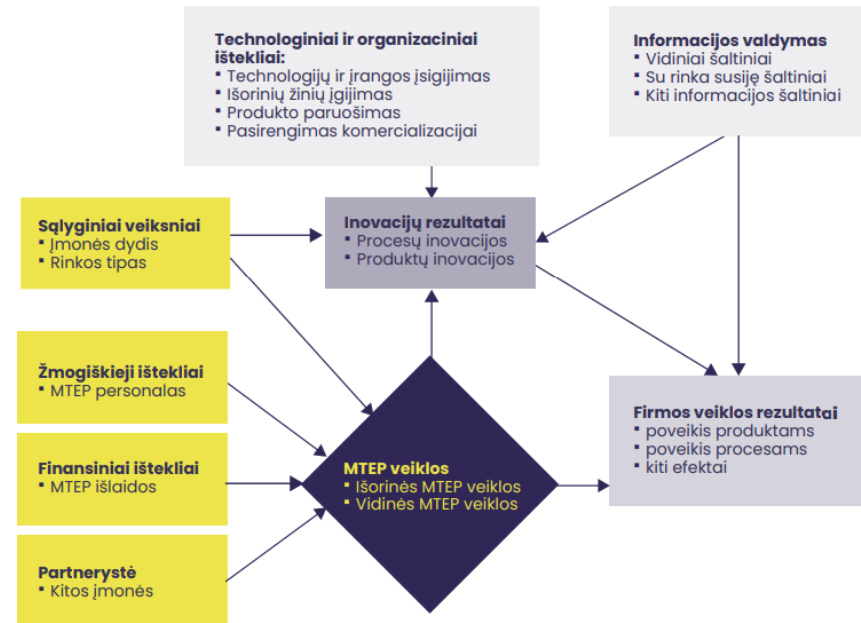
Technologiniai ir organizaciniai ištekliai:
▪ Technologijų ir įrangos įsigijimas
▪ Išorinių žinių įgijimas
▪ Produkto paruošimas
▪ Pasirengimas komercializacijai

Informacijos valdymas
▪ Vidiniai šaltiniai
▪ Su rinka susiję šaltiniai
▪ Kiti informacijos šaltiniai

Sąlyginiai veiksniai
▪ Įmonės dydis
▪ Rinkos tipas

Inovacijų rezultatai
▪ Procesų inovacijos
▪ Produktų inovacijos

Žmogiškieji ištekliai
▪ MTEP personalas

Finansiniai ištekliai
▪ MTEP išlaidos

Partnerystė
▪ Kitos įmonės

MTEP veiklos
▪ Išorinės MTEP veiklos
▪ Vidinės MTEP veiklos

Firmos veiklos rezultatai
▪ poveikis produktams
▪ poveikis procesams
▪ kiti efektai